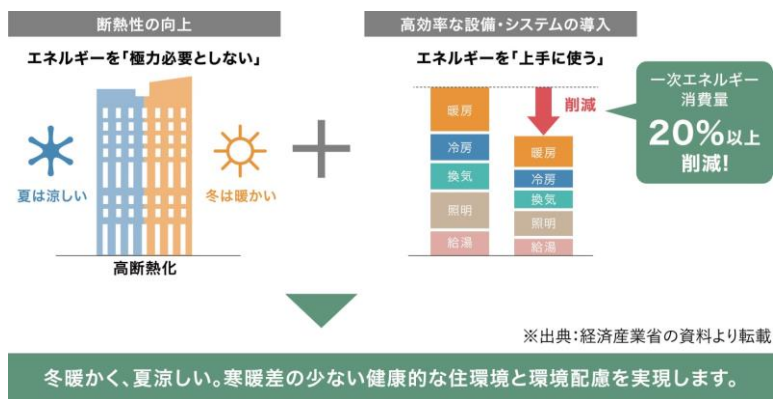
断熱性の向上

エネルギーを「極力必要としない」

夏は涼しい

冬は暖かい

高断熱化

高効率な設備・システムの導入

エネルギーを「上手に使う」

暖房

冷房

換気

照明

給湯

削減

暖房

冷房

換気

照明

給湯

一次エネルギー消費量 20%以上削減!

※出典:経済産業省の資料より転載

冬暖かく、夏涼しい。寒暖差の少ない健康的な住環境と環境配慮を実現します。